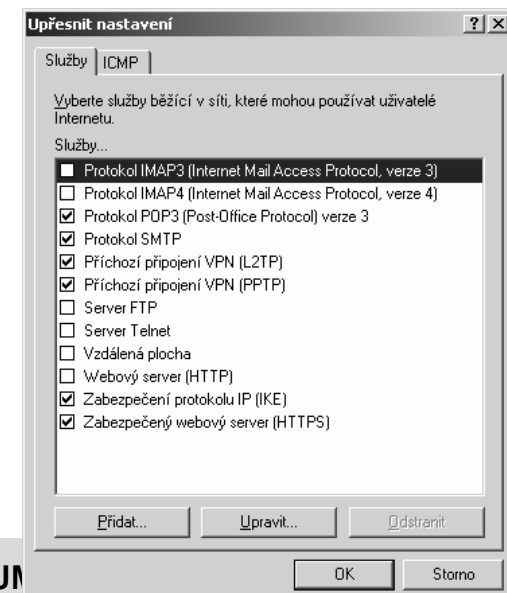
Upřesnit nastavení ? X

Služby | ICMP

Vyberte služby běžící v síti, které mohou používat uživatelé Internetu.

Služby...

☐ Protokol IMAP3 (Internet Mail Access Protocol, verze 3)
☐ Protokol IMAP4 (Internet Mail Access Protocol, verze 4)
☑ Protokol POP3 (Post-Office Protocol) verze 3
☑ Protokol SMTP
☑ Příchozí připojení VPN (L2TP)
☑ Příchozí připojení VPN (PPTP)
☐ Server FTP
☐ Server Telnet
☐ Vzdálená plocha
☐ Webový server (HTTP)
☑ Zabezpečení protokolu IP (IKE)
☑ Zabezpečený webový server (HTTPS)

Přidat... Upravit... Odstranit

UN

OK Storno